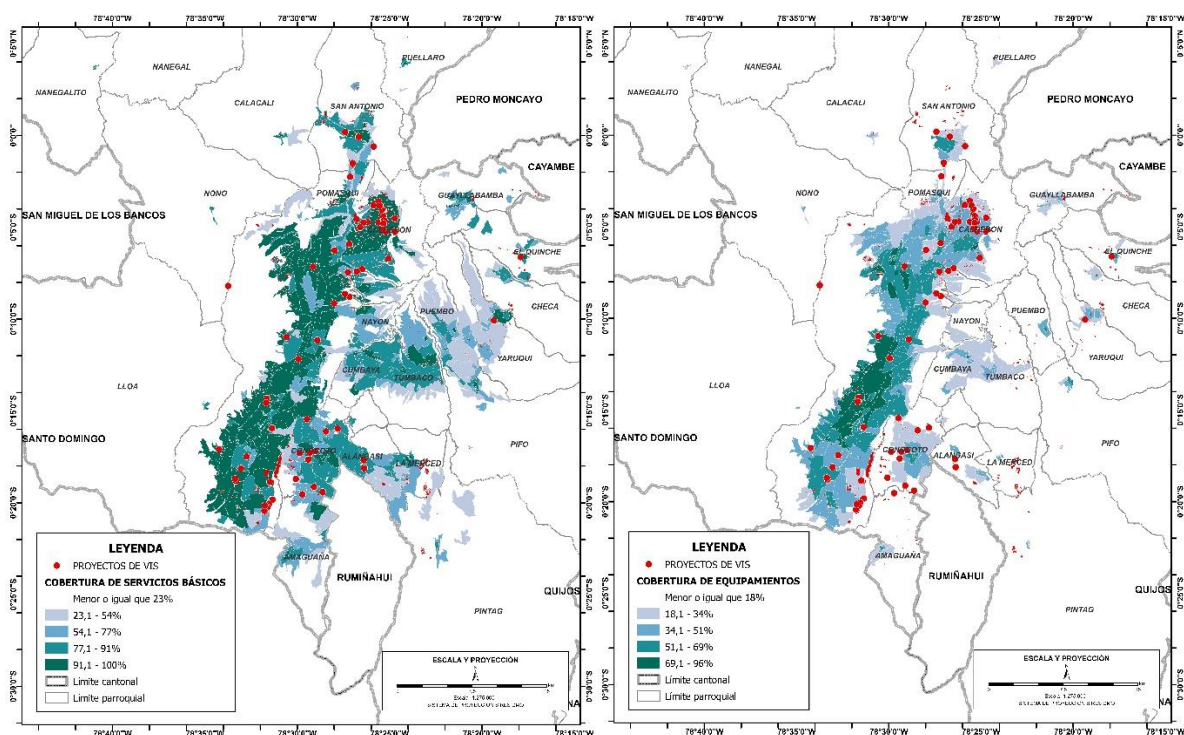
78°40'0"W 78°35'0"W 78°30'0"W 78°25'0"W 78°20'0"W 78°15'0"W

0°5'0"N 0°0'0" 0°5'0"S 0°10'0"S 0°15'0"S 0°20'0"S 0°25'0"S 0°30'0"S

NANEGAL
PUELLARO
NANEGALITO
CALACALI
SAN ANTONIO
PEDRO MONCAYO
CAYAMBE
NONO
POMASQUI
GUAYLLABAMBA
SAN MIGUEL DE LOS BANCOS
CALDERON
EL QUINCHE
CHECA
PUEMBO
NAYON
YARUQUI
CUMBAYA
TUMBACO
LLOA
SANTO DOMINGO
PIFO
CONOCOTO
ALANGASI
LA MERCED
AMAGUAÑA
RUMIÑAHUI
PINTAG
QUIJOS

LEYENDA
PROYECTOS DE VIS
COBERTURA DE SERVICIOS BÁSICOS
Menor o igual que 23%
23,1 - 54%
54,1 - 77%
77,1 - 91%
91,1 - 100%
Límite cantonal
Límite parroquial

ESCALA Y PROYECCIÓN
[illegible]

78°40'0"W 78°35'0"W 78°30'0"W 78°25'0"W 78°20'0"W 78°15'0"W

0°5'0"N 0°0'0" 0°5'0"S 0°10'0"S 0°15'0"S 0°20'0"S 0°25'0"S 0°30'0"S

NANEGAL
PUELLARO
NANEGALITO
CALACALI
SAN ANTONIO
PEDRO MONCAYO
CAYAMBE
NONO
POMASQUI
GUAYLLABAMBA
SAN MIGUEL DE LOS BANCOS
CALDERON
EL QUINCHE
CHECA
PUEMBO
NAYON
YARUQUI
CUMBAYA
TUMBACO
LLOA
SANTO DOMINGO
PIFO
CONOCOTO
ALANGASI
LA MERCED
AMAGUAÑA
RUMIÑAHUI
PINTAG
QUIJOS

LEYENDA
PROYECTOS DE VIS
COBERTURA DE EQUIPAMIENTOS
Menor o igual que 18%
18,1 - 34%
34,1 - 51%
51,1 - 69%
69,1 - 96%
Límite cantonal
Límite parroquial

ESCALA Y PROYECCIÓN
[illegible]